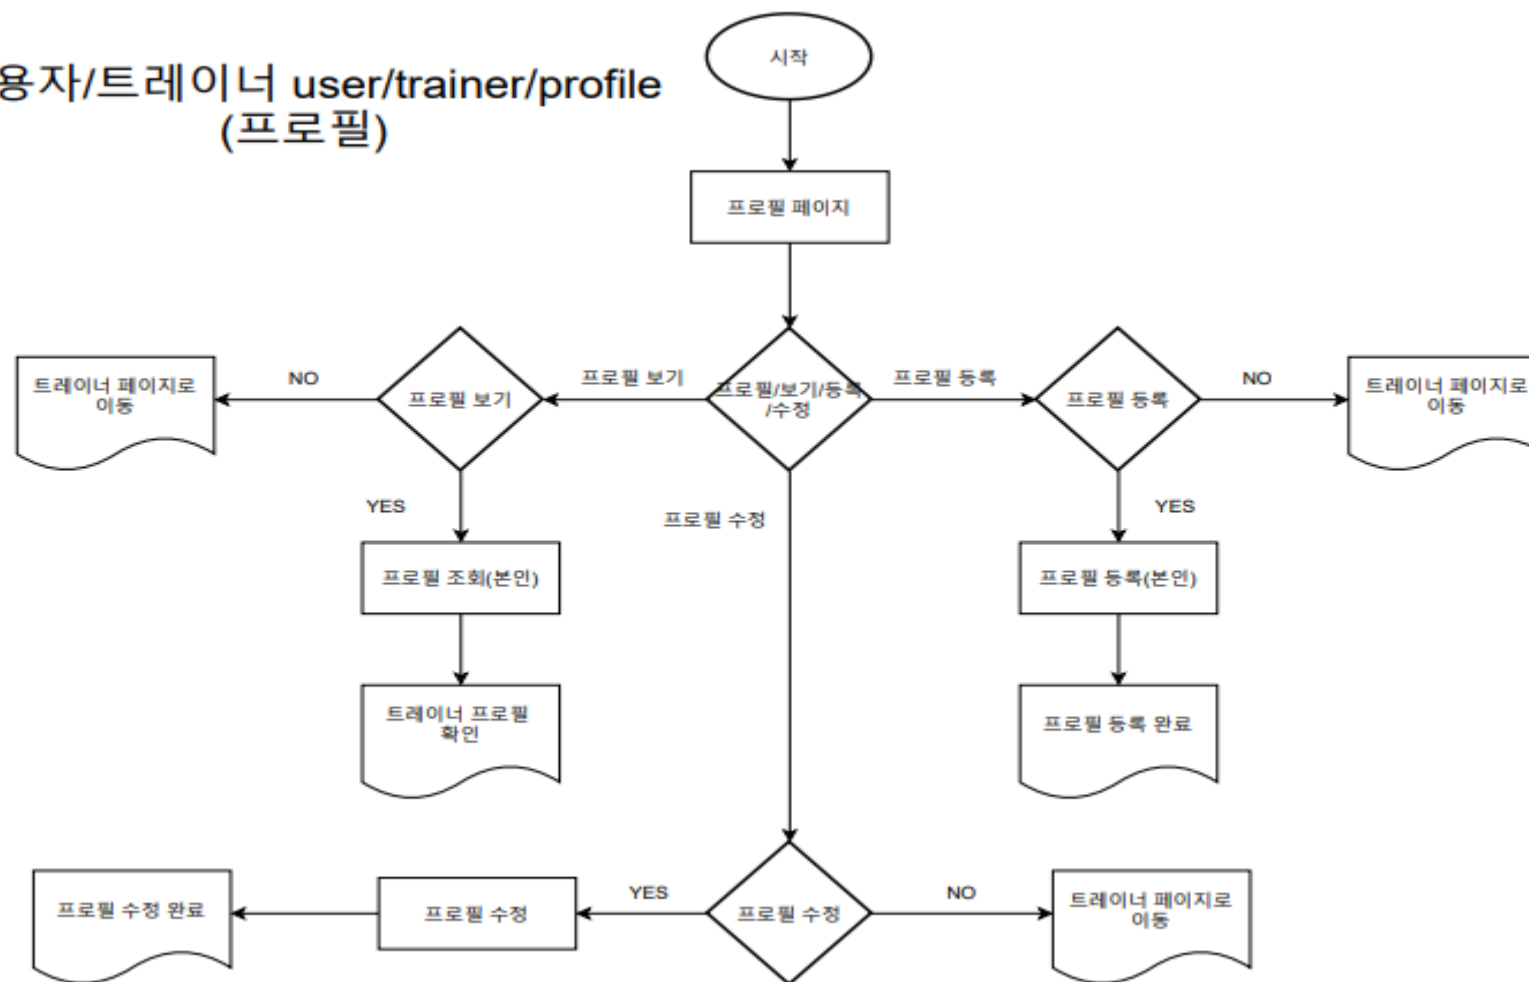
용자/트레이너 user/trainer/profile (프로필)

시작

프로필 페이지

프로필/보기/등록/수정

프로필 보기

프로필 보기

NO

트레이너 페이지로 이동

YES

프로필 조회(본인)

트레이너 프로필 확인

프로필 등록

프로필 등록

NO

트레이너 페이지로 이동

YES

프로필 등록(본인)

프로필 등록 완료

프로필 수정

프로필 수정

YES

프로필 수정

프로필 수정 완료

NO

트레이너 페이지로 이동